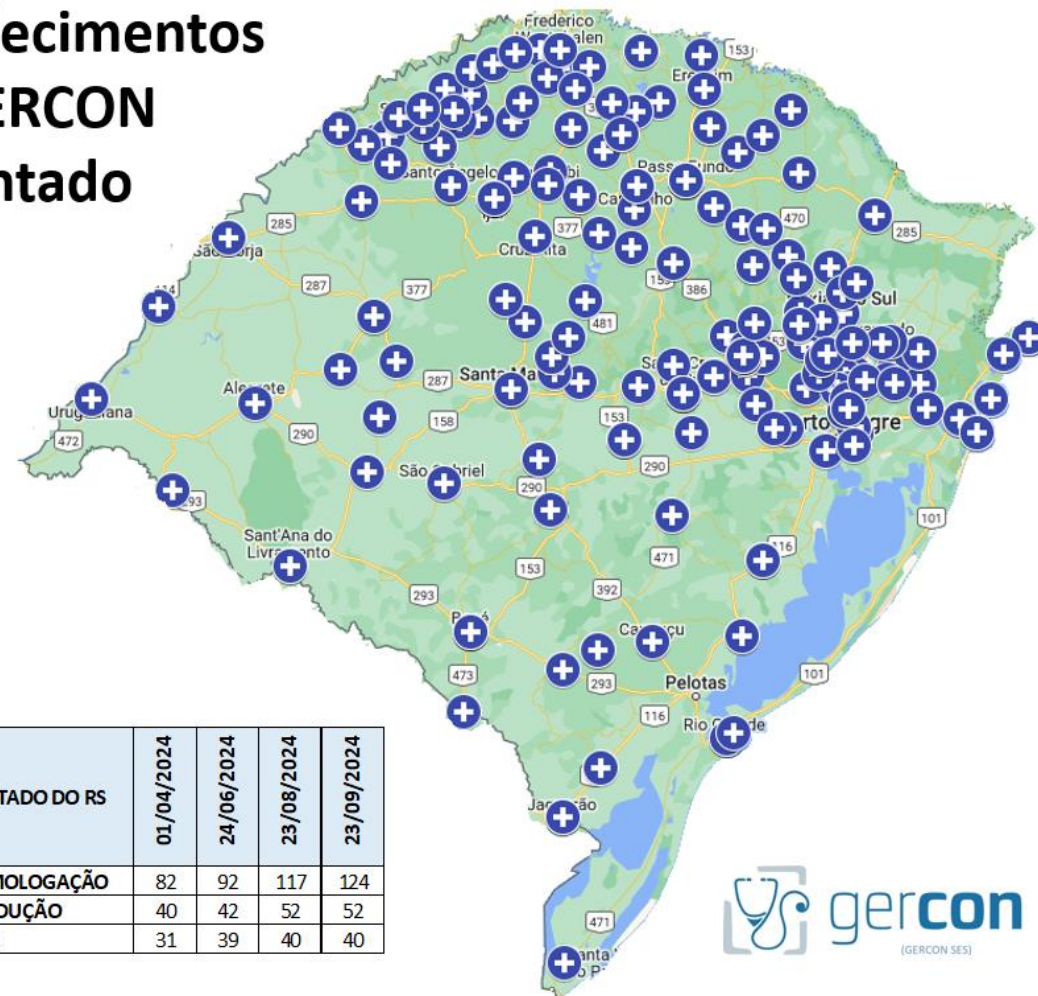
ecimentos
ERCON
ntado

Frederico Westphalen
153
Erechim
Santo Ângelo
Passo Fundo
Carazinho
470
285
285
São Borja
377
Cruz Alta
287
377
481
153
386
Caxias do Sul
Uruguaiana
472
Alegrete
287
Santa Maria
Porto Alegre
290
158
153
São Gabriel
290
290
293
101
Sant'Ana do Livramento
471
116
153
392
293
Bagé
Canguçu
473
293
Pelotas
101
116
Rio Grande
Jaguarão
471
Santa Vitória do Palmar

| TADO DO RS | 01/04/2024 | 24/06/2024 | 23/08/2024 | 23/09/2024 |
|---|---|---|---|---|
| MOLOGAÇÃO | 82 | 92 | 117 | 124 |
| DUÇÃO | 40 | 42 | 52 | 52 |
| | 31 | 39 | 40 | 40 |

gercon
(GERCON SES)